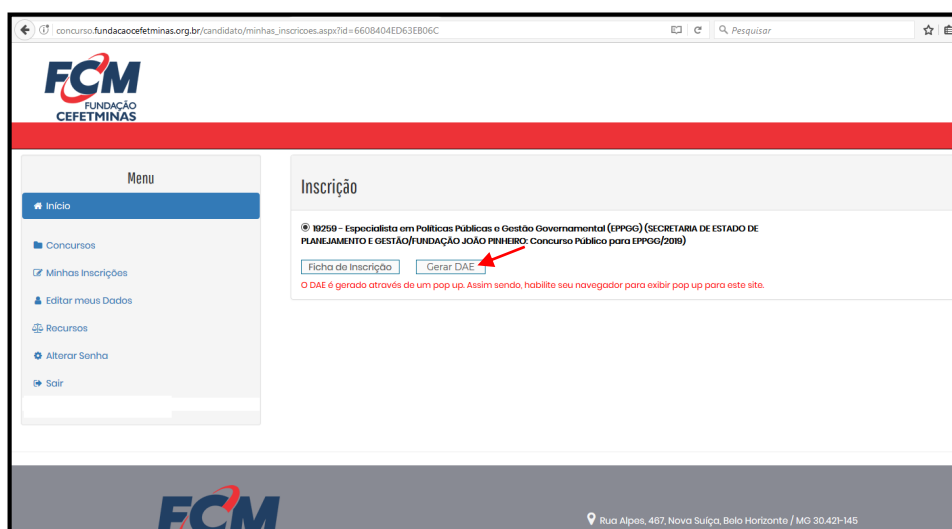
concurso.fundacaocefetminas.org.br/candidato/minhas_inscricoes.aspx?id=6608404ED63EB06C

Pesquisar

FCM
FUNDAÇÃO
CEFETMINAS

Menu

Início

Concursos

Minhas Inscrições

Editar meus Dados

Recursos

Alterar Senha

Sair

Inscrição

19259 - Especialista em Políticas Públicas e Gestão Governamental (EPPGG) (SECRETARIA DE ESTADO DE PLANEJAMENTO E GESTÃO/FUNDAÇÃO JOÃO PINHEIRO: Concurso Público para EPPGG/2019)

Ficha de Inscrição

Gerar DAE

O DAE é gerado através de um pop up. Assim sendo, habilite seu navegador para exibir pop up para este site.

FCM

Rua Alpes, 467, Nova Suiça, Belo Horizonte / MG 30.421-145